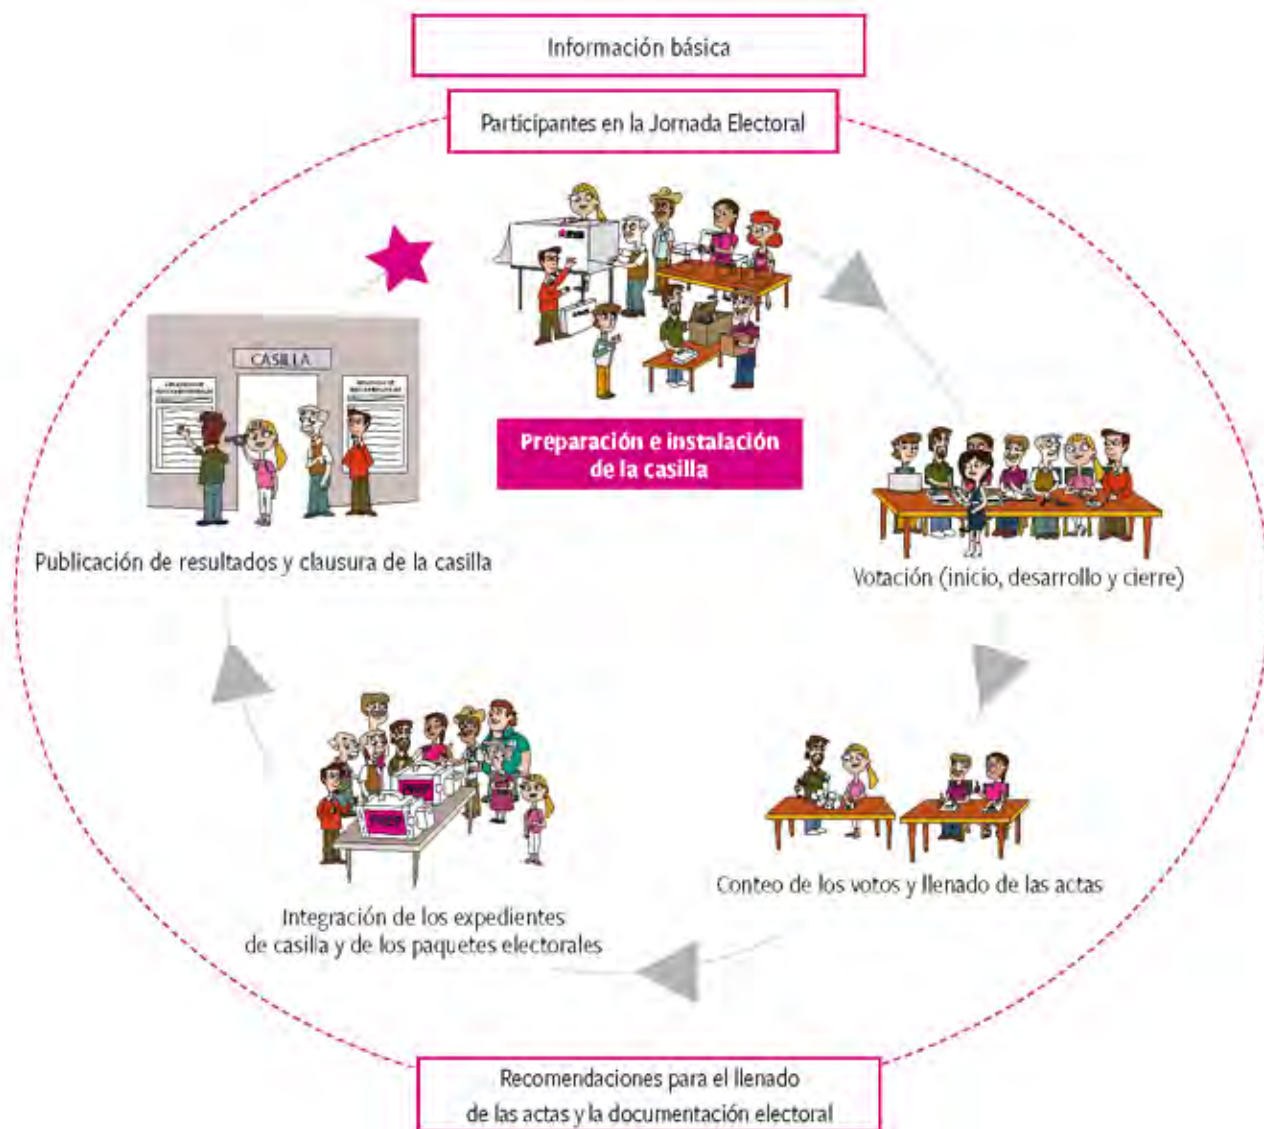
Información básica

Participantes en la Jornada Electoral

CASILLA

Preparación e instalación de la casilla

Publicación de resultados y clausura de la casilla

Votación (inicio, desarrollo y cierre)

Integración de los expedientes de casilla y de los paquetes electorales

Conteo de los votos y llenado de las actas

Recomendaciones para el llenado de las actas y la documentación electoral